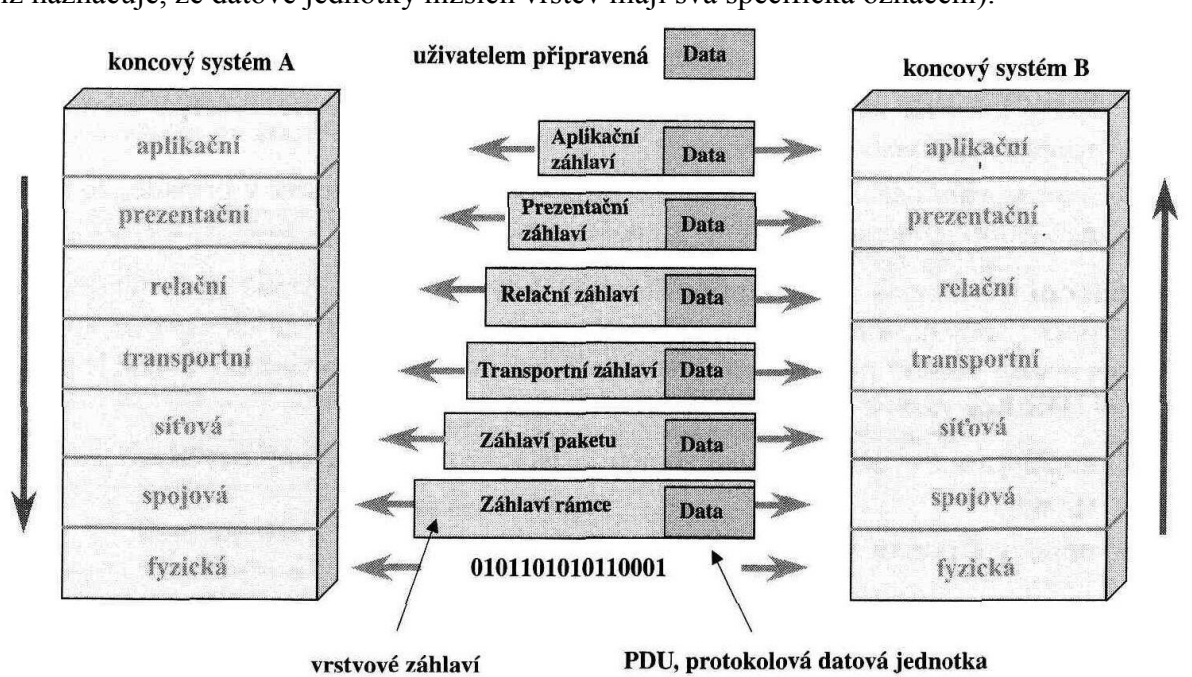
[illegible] naznačuje, že datové jednotky nižších vrstev mají svá specifická označení).

koncový systém A

uživatelem připravená Data

koncový systém B

aplikační

Aplikační záhlaví Data

aplikační

prezentační

Prezentační záhlaví Data

prezentační

relační

Relační záhlaví Data

relační

transportní

Transportní záhlaví Data

transportní

síťová

Záhlaví paketu Data

síťová

spojová

Záhlaví rámce Data

spojová

fyzická

0101101010110001

fyzická

vrstvové záhlaví

PDU, protokolová datová jednotka